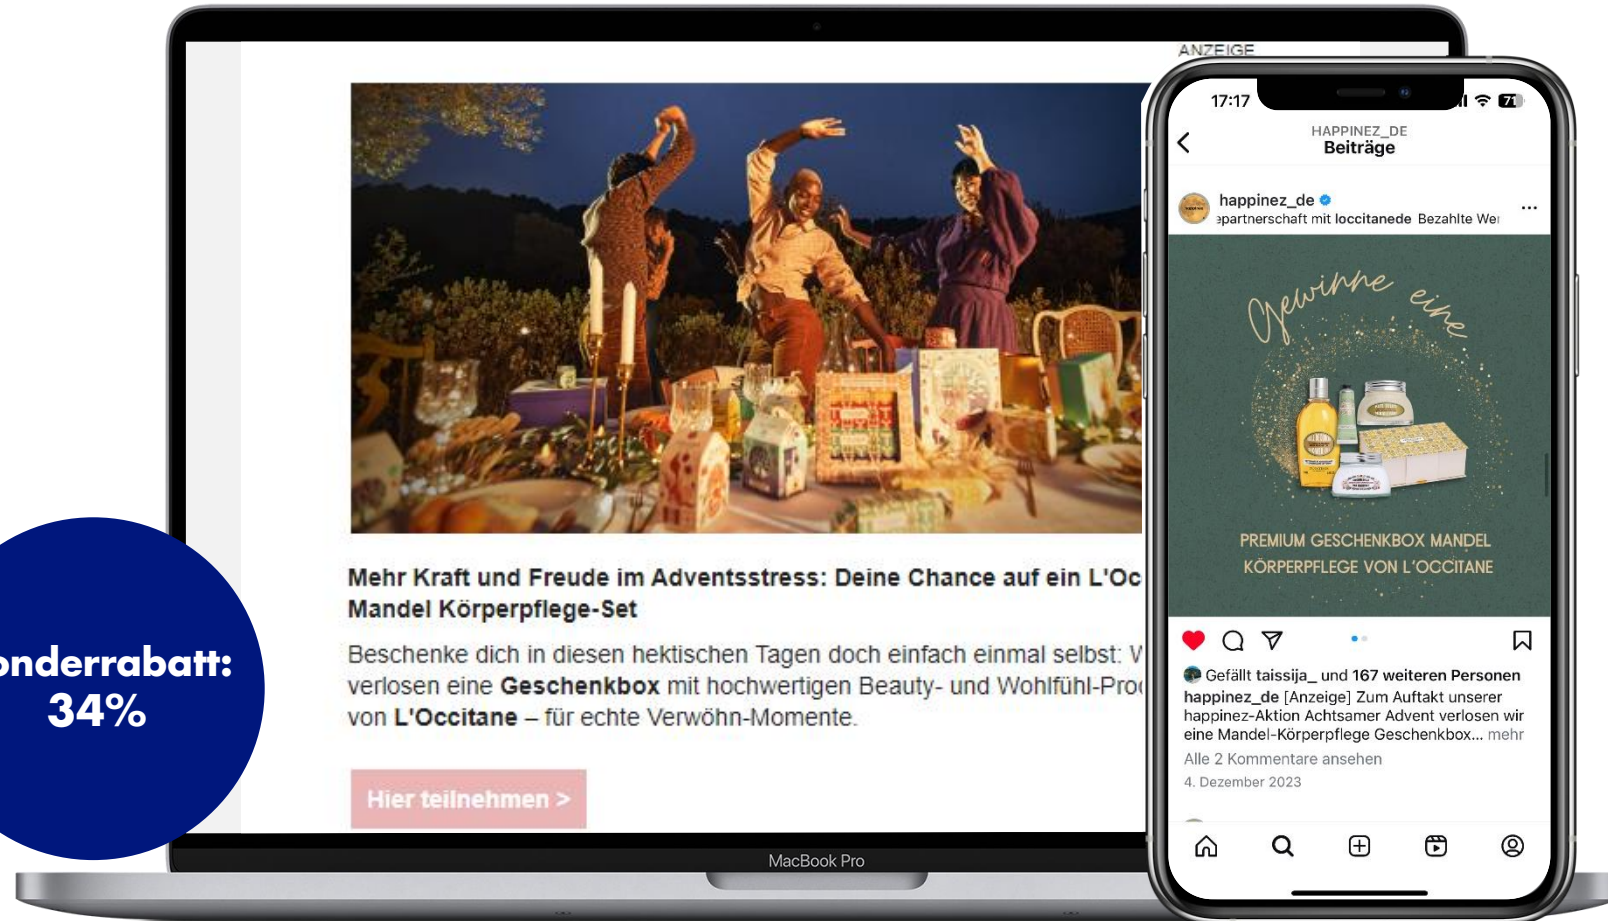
onderrabatt:
34%

ANZEIGE

Mehr Kraft und Freude im Adventsstress: Deine Chance auf ein L'Oc Mandel Körperpflege-Set

Beschenke dich in diesen hektischen Tagen doch einfach einmal selbst: V verlosen eine **Geschenkbox** mit hochwertigen Beauty- und Wohlfühl-Pro von **L'Occitane** – für echte Verwöhn-Momente.

Hier teilnehmen >

MacBook Pro

17:17

HAPPINEZ_DE
Beiträge

happinez_de
›partnerschaft mit loccitanede Bezahlte We

Gewinne eine

PREMIUM GESCHENKBOX MANDEL KÖRPERPFLEGE VON L'OCCITANE

Gefällt taissija_ und 167 weiteren Personen
happinez_de [Anzeige] Zum Auftakt unserer happinez-Aktion Achtsamer Advent verlosen wir eine Mandel-Körperpflege Geschenkbox... mehr
Alle 2 Kommentare ansehen
4. Dezember 2023